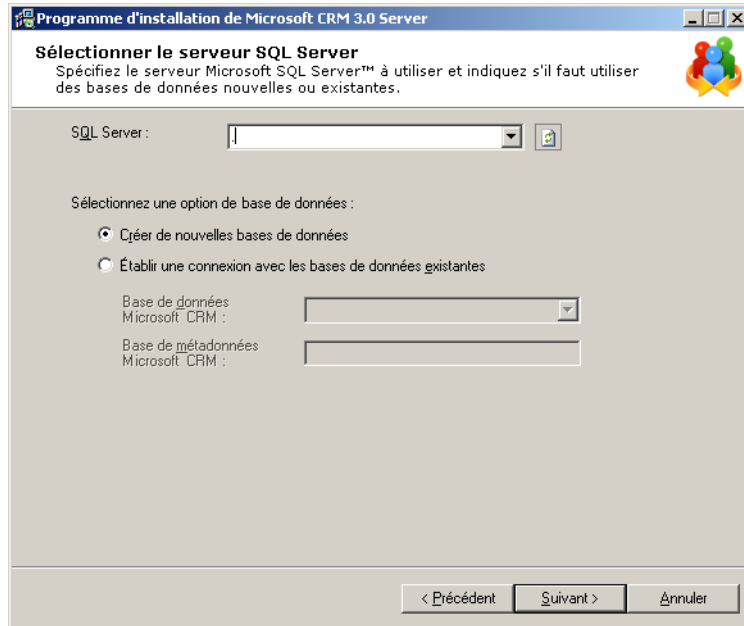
Programme d'installation de Microsoft CRM 3.0 Server

Sélectionner le serveur SQL Server
Spécifiez le serveur Microsoft SQL Server™ à utiliser et indiquez s'il faut utiliser des bases de données nouvelles ou existantes.

SQL Server :

Sélectionnez une option de base de données :

Créer de nouvelles bases de données

Établir une connexion avec les bases de données existantes

Base de données Microsoft CRM :

Base de métadonnées Microsoft CRM :

< Précédent

Suivant >

Annuler